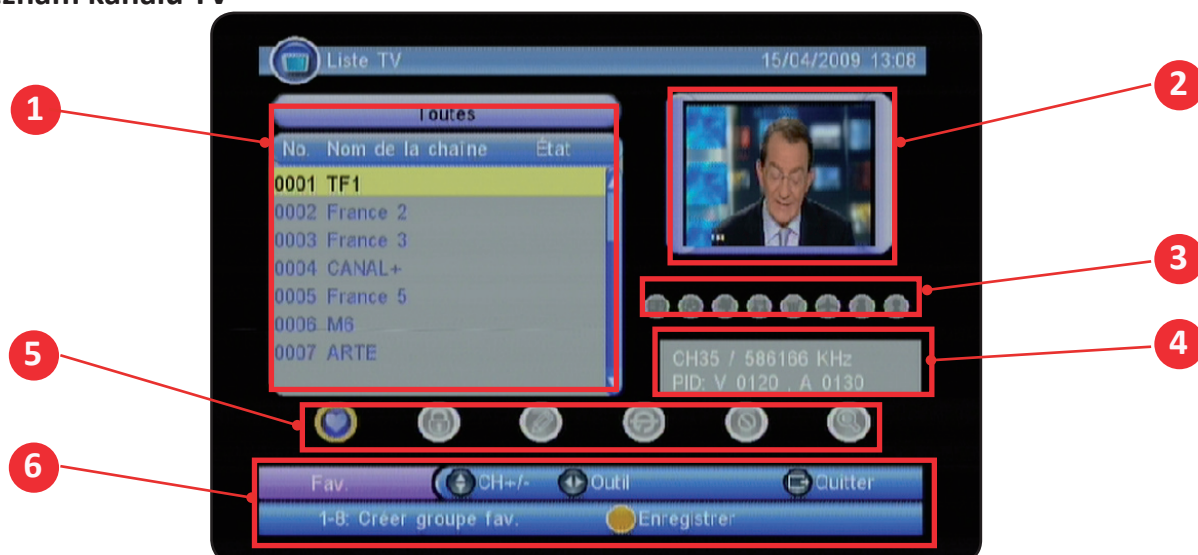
Liste TV 15/04/2009 13:08

Toutes

| No. | Nom de la chaîne | État |
|---|---|---|
| 0001 | TF1 | |
| 0002 | France 2 | |
| 0003 | France 3 | |
| 0004 | CANAL+ | |
| 0005 | France 5 | |
| 0006 | M6 | |
| 0007 | ARTE | |

CH35 / 586166 KHz
PID: V 0120 , A 0130

Fav. CH+/- Outil Quitter
1-8: Créer groupe fav. Enregistrer

1
2
3
4
5
6